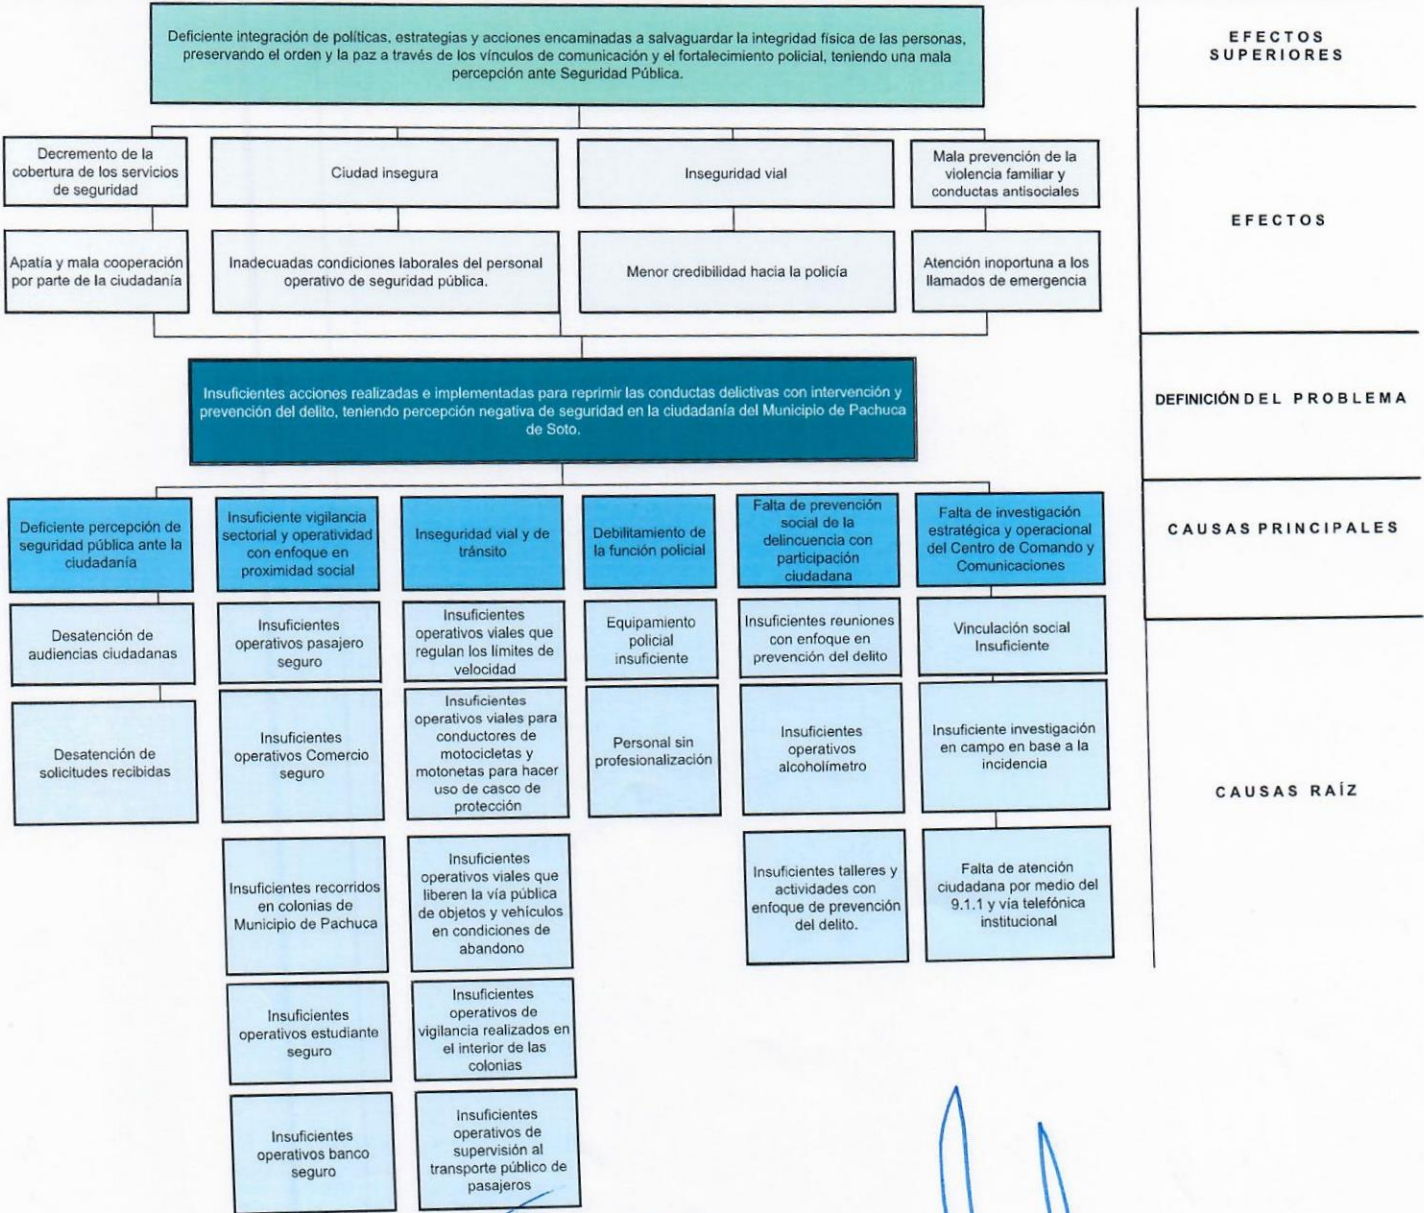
Deficiente integración de políticas, estrategias y acciones encaminadas a salvaguardar la integridad física de las personas, preservando el orden y la paz a través de los vínculos de comunicación y el fortalecimiento policial, teniendo una mala percepción ante Seguridad Pública.

EFECTOS SUPERIORES

Decremento de la cobertura de los servicios de seguridad

Ciudad insegura

Inseguridad vial

Mala prevención de la violencia familiar y conductas antisociales

EFECTOS

Apatía y mala cooperación por parte de la ciudadanía

Inadecuadas condiciones laborales del personal operativo de seguridad pública.

Menor credibilidad hacia la policía

Atención inoportuna a los llamados de emergencia

Insuficientes acciones realizadas e implementadas para reprimir las conductas delictivas con intervención y prevención del delito, teniendo percepción negativa de seguridad en la ciudadanía del Municipio de Pachuca de Soto.

DEFINICIÓN DEL PROBLEMA

Deficiente percepción de seguridad pública ante la ciudadanía

Insuficiente vigilancia sectorial y operatividad con enfoque en proximidad social

Inseguridad vial y de tránsito

Debilitamiento de la función policial

Falta de prevención social de la delincuencia con participación ciudadana

Falta de investigación estratégica y operacional del Centro de Comando y Comunicaciones

CAUSAS PRINCIPALES

Desatención de audiencias ciudadanas

Desatención de solicitudes recibidas

Insuficientes operativos pasajero seguro

Insuficientes operativos Comercio seguro

Insuficientes recorridos en colonias de Municipio de Pachuca

Insuficientes operativos estudiante seguro

Insuficientes operativos banco seguro

Insuficientes operativos viales que regulan los límites de velocidad

Insuficientes operativos viales para conductores de motocicletas y motonetas para hacer uso de casco de protección

Insuficientes operativos viales que liberen la vía pública de objetos y vehículos en condiciones de abandono

Insuficientes operativos de vigilancia realizados en el interior de las colonias

Insuficientes operativos de supervisión al transporte público de pasajeros

Equipamiento policial insuficiente

Personal sin profesionalización

Insuficientes reuniones con enfoque en prevención del delito

Insuficientes operativos alcoholímetro

Insuficientes talleres y actividades con enfoque de prevención del delito.

Vinculación social Insuficiente

Insuficiente investigación en campo en base a la incidencia

Falta de atención ciudadana por medio del 9.1.1 y vía telefónica institucional

CAUSAS RAÍZ